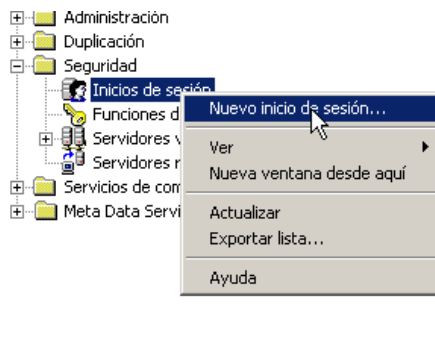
Administración
Duplicación
Seguridad
Inicios de sesión
Funciones d
Servidores v
Servidores r
Servicios de com
Meta Data Servi

Nuevo inicio de sesión...
Ver
Nueva ventana desde aquí
Actualizar
Exportar lista...
Ayuda